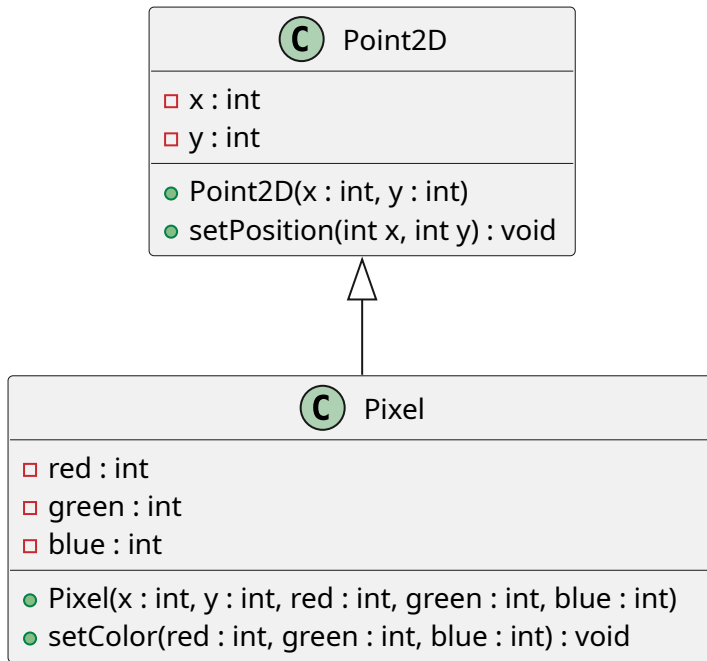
C Point2D

x : int
y : int

Point2D(x : int, y : int)
setPosition(int x, int y) : void

C Pixel

red : int
green : int
blue : int

Pixel(x : int, y : int, red : int, green : int, blue : int)
setColor(red : int, green : int, blue : int) : void